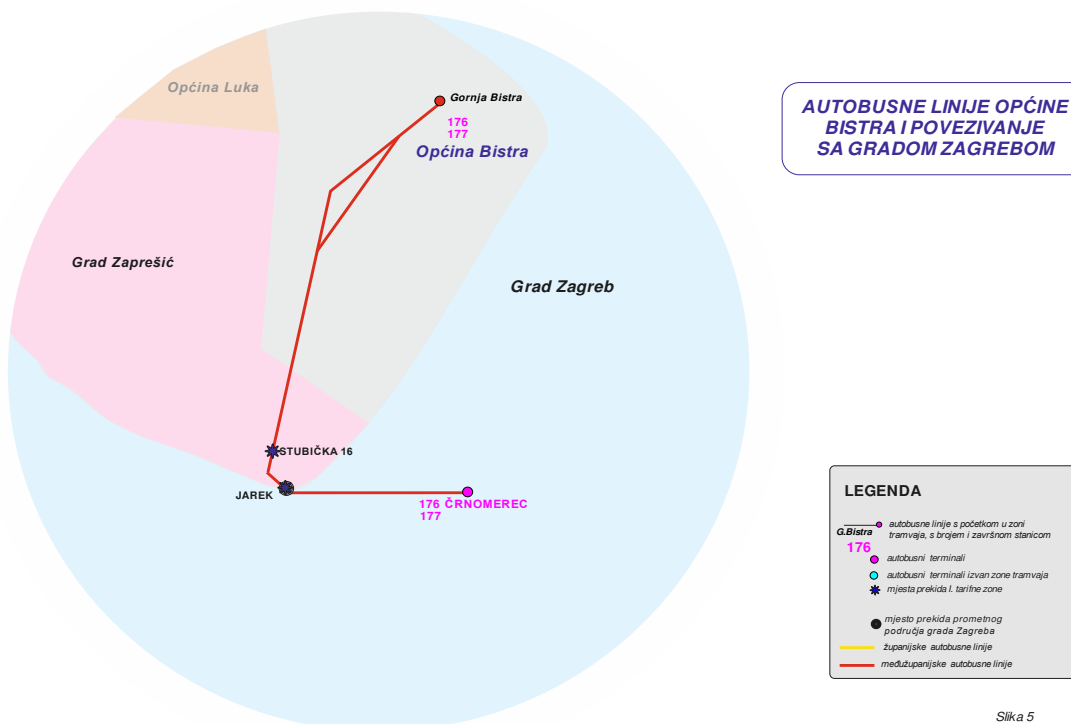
AUTOBUSNE LINIJE OPĆINE BISTRA I POVEZIVANJE SA GRADOM ZAGREBOM

Općina Luka

Gornja Bistra
176
177
Općina Bistra

Grad Zaprešić

Grad Zagreb

STUBIČKA 16

JAREK

176 ČRNOMEREC
177

LEGENDA

G.Bistra
176
autobusne linije s početkom u zoni tramvaja, s brojem i završnom stanicom
autobusni terminali
autobusni terminali izvan zone tramvaja
mjesta prekida I. tarifne zone
mjesto prekida prometnog područja grada Zagreba
županijske autobusne linije
međužupanijske autobusne linije

Slika 5